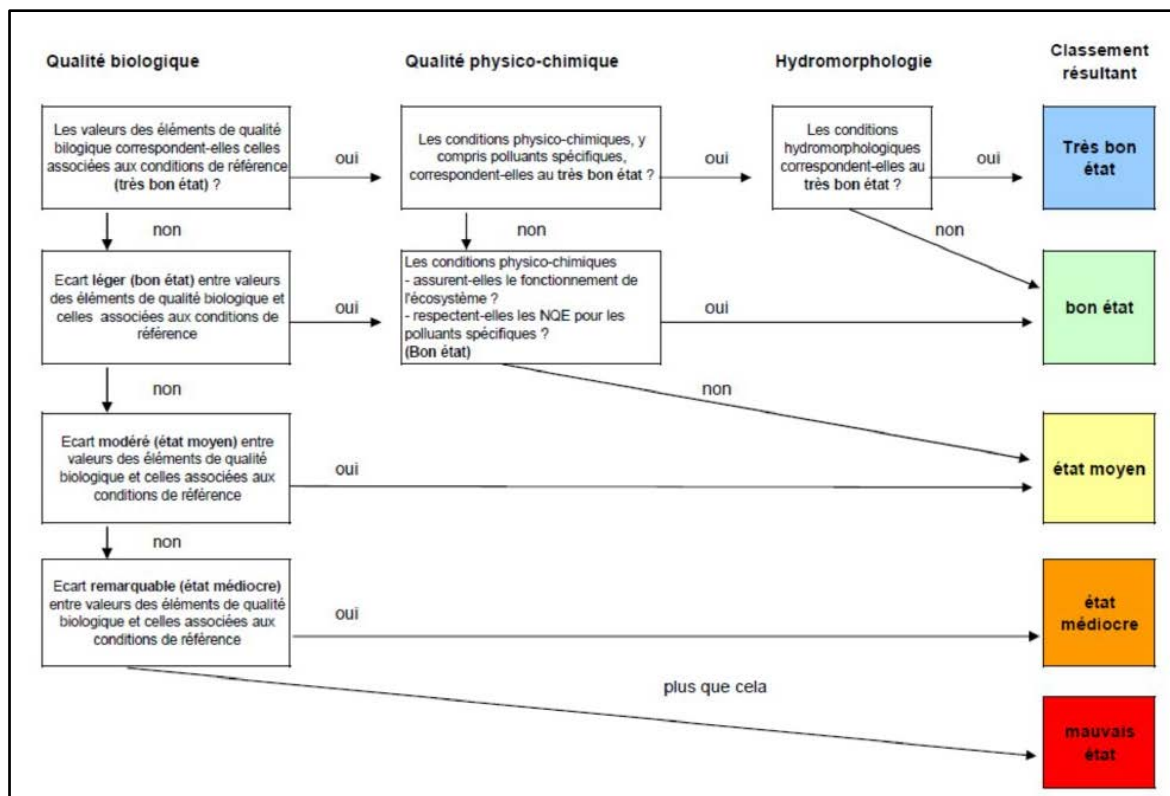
Qualité biologique

Qualité physico-chimique

Hydromorphologie

Classement résultant

Les valeurs des éléments de qualité biologique correspondent-elles celles associées aux conditions de référence (très bon état) ?

oui

Les conditions physico-chimiques, y compris polluants spécifiques, correspondent-elles au très bon état ?

oui

Les conditions hydromorphologiques correspondent-elles au très bon état ?

oui

Très bon état

non

non

non

Ecart léger (bon état) entre valeurs des éléments de qualité biologique et celles associées aux conditions de référence

oui

Les conditions physico-chimiques
- assurent-elles le fonctionnement de l'écosystème ?
- respectent-elles les NQE pour les polluants spécifiques ?
(Bon état)

oui

bon état

non

non

Ecart modéré (état moyen) entre valeurs des éléments de qualité biologique et celles associées aux conditions de référence

oui

état moyen

non

Ecart remarquable (état médiocre) entre valeurs des éléments de qualité biologique et celles associées aux conditions de référence

oui

état médiocre

plus que cela

mauvais état